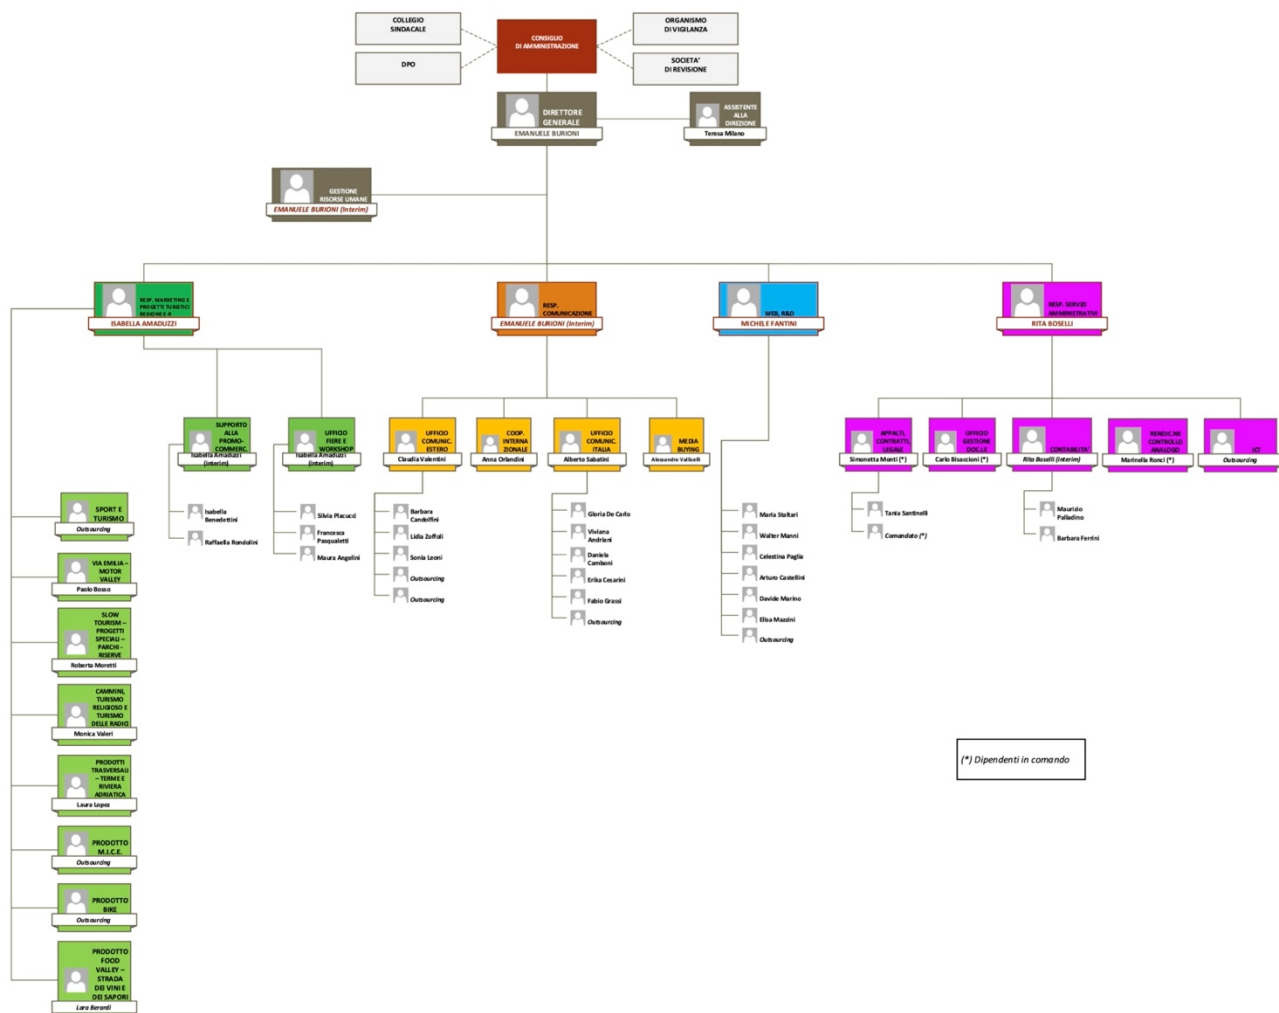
COLLEGIO SINDACALE

DPO

CONSIGLIO DI AMMINISTRAZIONE

ORGANISMO DI VIGILANZA

SOCIETA' DI REVISIONE

DIRETTORE GENERALE
EMANUELE BURIONI

ASSISTENTE ALLA DIREZIONE
Teresa Milano

GESTIONE RISORSE UMANE
EMANUELE BURIONI (Interim)

RESP. MARKETING E PROGETTI TURISTICI REGIONALI
ISABELLA AMADUZZI

RESP. COMUNICAZIONE
EMANUELE BURIONI (Interim)

WEB, R&D
MICHELE FANTINI

RESP. SERVIZI AMMINISTRATIVI
RITA BOSELLI

SUPPORTO ALLA PROMO-COMMERC.
Isabella Amaduzzi (interim)

UFFICIO FIERE E WORKSHOP
Isabella Amaduzzi (interim)

Isabella Benedettini
Raffaella Rondolini

Silvia Placucci
Francesca Pasqualetti
Maura Angelini

UFFICIO COMUNIC. ESTERO
Claudia Valentini

COOP. INTERNAZIONALE
Anna Orlandini

UFFICIO COMUNIC. ITALIA
Alberto Sabatini

MEDIA BUYING
Alessandro Valbiselli

Barbara Candolfini
Lidia Zuffoli
Sonia Leoni
Outsourcing
Outsourcing

Gloria De Carlo
Viviana Andriani
Daniela Camboni
Erika Cesarini
Fabio Grassi
Outsourcing

Maria Staltari
Walter Manni
Celestina Paglia
Arturo Castellini
Davide Marino
Elisa Mazzini
Outsourcing

APPALTI, CONTRATTI, LEGALE
Simonetta Monti (*)

UFFICIO GESTIONE DOC.LE
Carlo Bisaccioni (*)

CONTABILITA'
Rita Boselli (interim)

RENDIC.NE CONTROLLO ANALOGO
Marinella Ronci (*)

ICT
Outsourcing

Tania Santinelli
Comandato (*)

Maurizio Palladino
Barbara Fentini

SPORT E TURISMO
Outsourcing

VIA EMILIA – MOTOR VALLEY
Paolo Bosso

SLOW TOURISM – PROGETTI SPECIALI – PARCHI - RISERVE
Roberta Moretti

CAMMINI, TURISMO RELIGIOSO E TURISMO DELLE RADICI
Monica Valeri

PRODOTTI TRASVERSALI – TERME E RIVIERA ADRIATICA
Laura Lopez

PRODOTTO M.I.C.E.
Outsourcing

PRODOTTO BIKE
Outsourcing

PRODOTTO FOOD VALLEY – STRADA DEI VINI E DEI SAPORI
Lara Berardi

(*) Dipendenti in comando